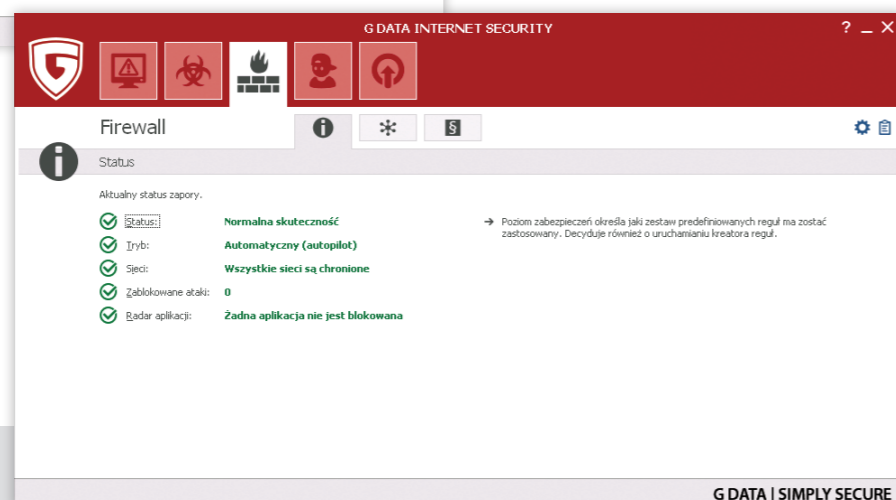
G DATA INTERNET SECURITY

? _ X

Firewall

Status

Aktualny status zapory.

Status: Normalna skuteczność

Tryb: Automatyczny (autopilot)

Sieci: Wszystkie sieci są chronione

Zablokowane ataki: 0

Radar aplikacji: Żadna aplikacja nie jest blokowana

➔ Poziom zabezpieczeń określa jaki zestaw predefiniowanych reguł ma zostać zastosowany. Decyduje również o uruchamianiu kreatora reguł.

G DATA | SIMPLY SECURE